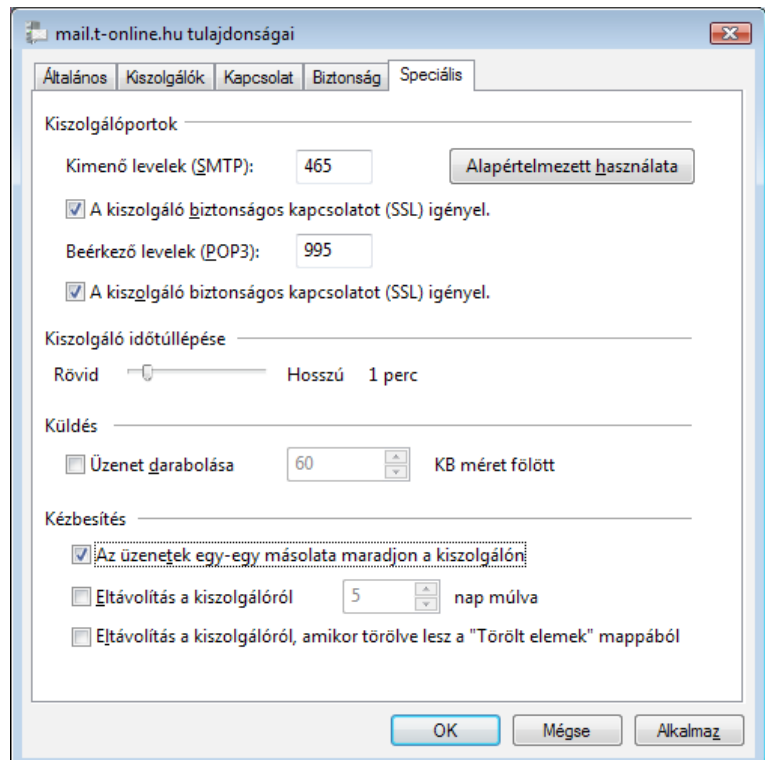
mail.t-online.hu tulajdonságai

Általános | Kiszolgálók | Kapcsolat | Biztonság | Speciális

Kiszolgálóportok

Kimenő levelek (SMTP): 465

Alapértelmezett használata

A kiszolgáló biztonságos kapcsolatot (SSL) igényel.

Beérkező levelek (POP3): 995

A kiszolgáló biztonságos kapcsolatot (SSL) igényel.

Kiszolgáló időtúllépése

Rövid Hosszú 1 perc

Küldés

Üzenet darabolása 60 KB méret fölött

Kézbesítés

Az üzenetek egy-egy másolata maradjon a kiszolgálón

Eltávolítás a kiszolgálóról 5 nap múlva

Eltávolítás a kiszolgálóról, amikor törölve lesz a "Törölt elemek" mappából

OK Mégse Alkalmaz